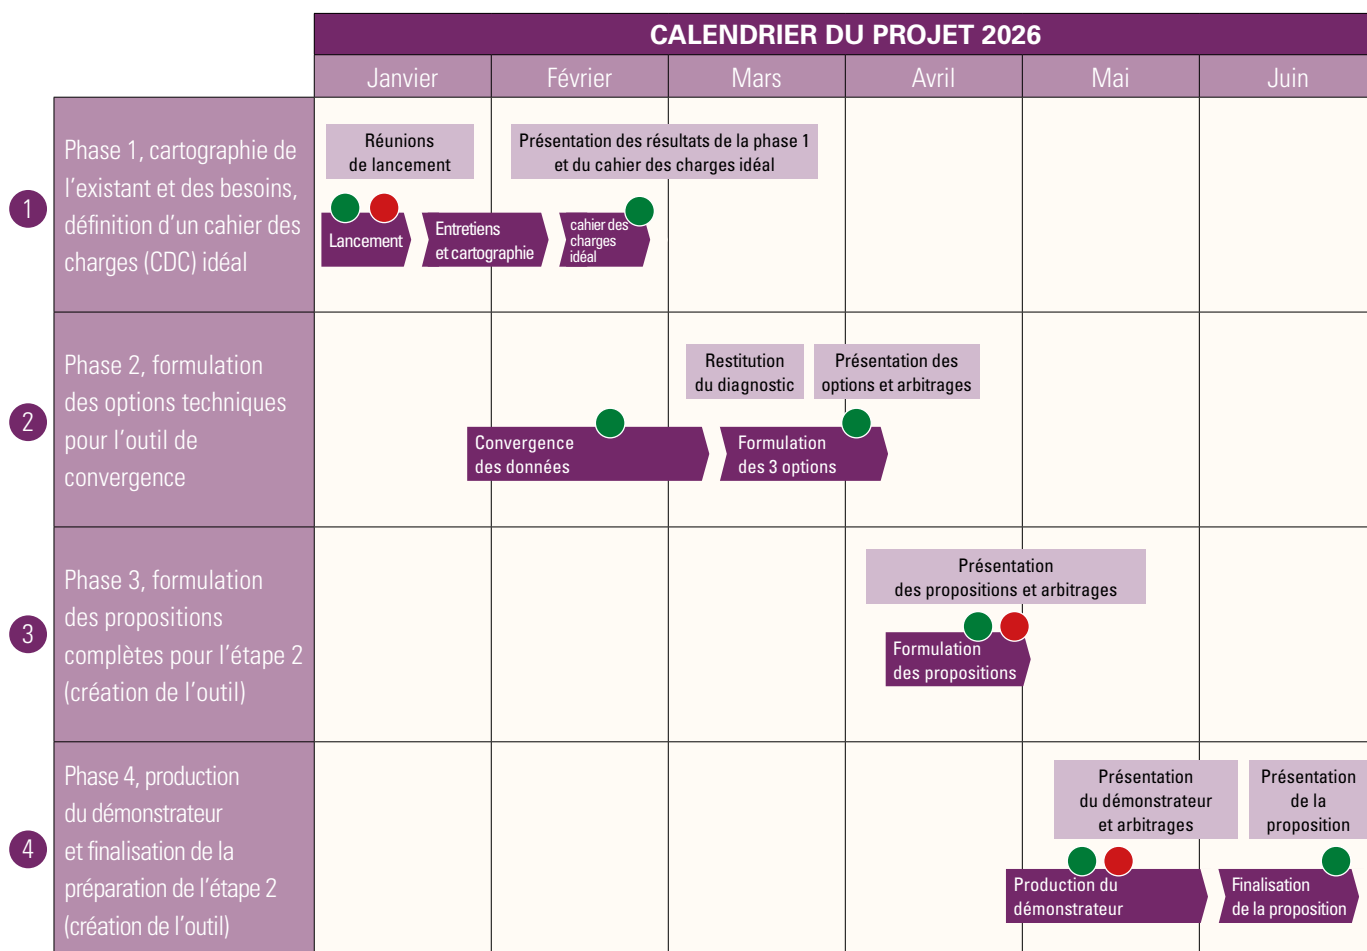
CALENDRIER DU PROJET 2026

| | Janvier | Février | Mars | Avril | Mai | Juin |
|---|---|---|---|---|---|---|

1 Phase 1, cartographie de l'existant et des besoins, définition d'un cahier des charges (CDC) idéal

Réunions de lancement

Présentation des résultats de la phase 1 et du cahier des charges idéal

Lancement

Entretiens et cartographie

cahier des charges idéal

2 Phase 2, formulation des options techniques pour l'outil de convergence

Restitution du diagnostic

Présentation des options et arbitrages

Convergence des données

Formulation des 3 options

3 Phase 3, formulation des propositions complètes pour l'étape 2 (création de l'outil)

Présentation des propositions et arbitrages

Formulation des propositions

4 Phase 4, production du démonstrateur et finalisation de la préparation de l'étape 2 (création de l'outil)

Présentation du démonstrateur et arbitrages

Présentation de la proposition

Production du démonstrateur

Finalisation de la proposition